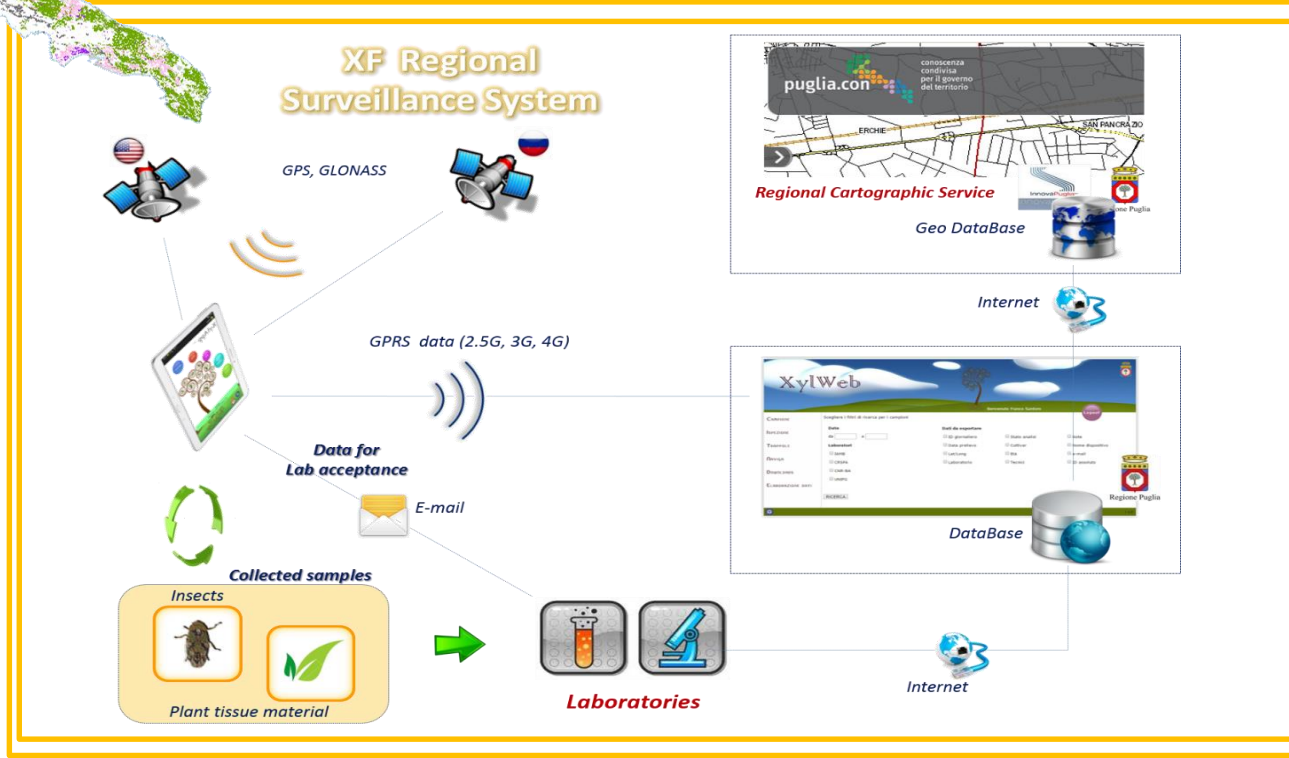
XF Regional Surveillance System

GPS, GLONASS

puglia.con
conoscenza condivisa per il governo del territorio

ERCHIE

SAN PANCRAZIO

Regional Cartographic Service

InnovaPuglia

Regione Puglia

Geo DataBase

Internet

GPRS data (2.5G, 3G, 4G)

XylWeb

Regione Puglia

DataBase

Data for Lab acceptance

E-mail

Collected samples

Insects

Plant tissue material

Laboratories

Internet